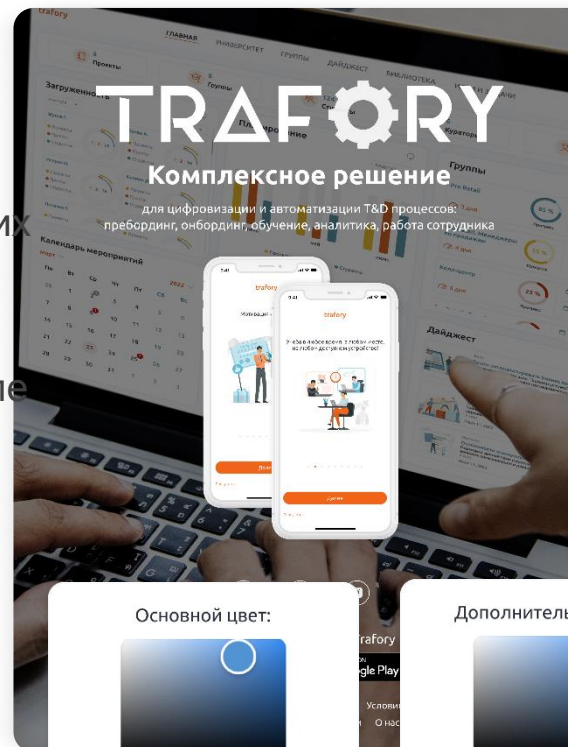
trafory

ГЛАВНАЯ УНИВЕРСИТЕТ ГРУППЫ ДАЙДЖЕСТ БИБЛИОТЕКА

Проекты

Загруженность

Календарь мероприятий

Группы

Кураторы

Дайджест

TRAFORY

Комплексное решение

для цифровизации и автоматизации T&D процессов: пребординг, онбординг, обучение, аналитика, работа сотрудника

trafory

Учеба в любое время, в любом месте, на любом доступном устройстве!

Далее

Основной цвет:

Дополнитель

trafory

gle Play

Услови

О нас

их

ие